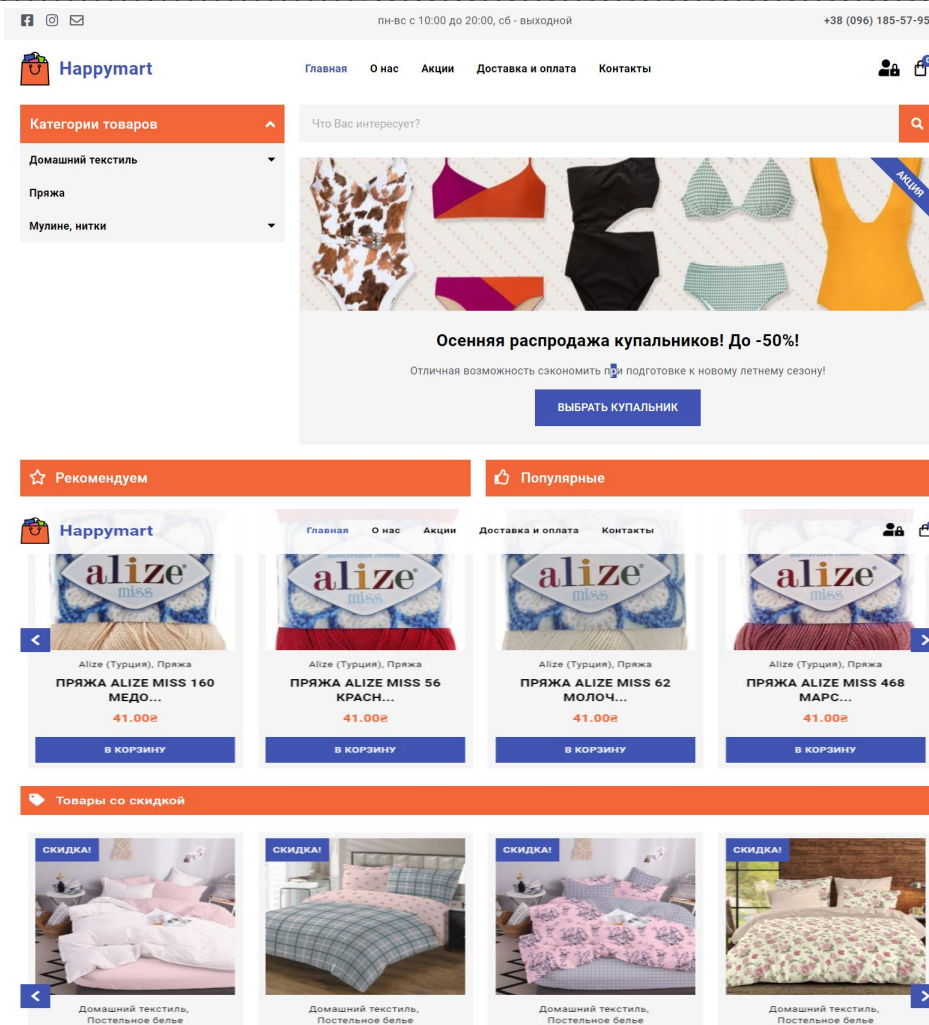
пн-вс с 10:00 до 20:00, сб - выходной

+38 (096) 185-57-95

Happymart

Главная О нас Акции Доставка и оплата Контакты

Категории товаров

Домашний текстиль

Пряжа

Мулине, нитки

Что Вас интересует?

Акция

Осенняя распродажа купальников! До -50%!

Отличная возможность сэкономить при подготовке к новому летнему сезону!

ВЫБРАТЬ КУПАЛЬНИК

Рекомендуем

Популярные

Happymart

Главная О нас Акции Доставка и оплата Контакты

alize miss

Alize (Турция), Пряжа

ПРЯЖА ALIZE MISS 160 МЕДО...

41.00₴

В КОРЗИНУ

alize miss

Alize (Турция), Пряжа

ПРЯЖА ALIZE MISS 56 КРАСН...

41.00₴

В КОРЗИНУ

alize miss

Alize (Турция), Пряжа

ПРЯЖА ALIZE MISS 62 МОЛОЧ...

41.00₴

В КОРЗИНУ

alize miss

Alize (Турция), Пряжа

ПРЯЖА ALIZE MISS 468 МАРС...

41.00₴

В КОРЗИНУ

Товары со скидкой

СКИДКА!

Домашний текстиль, Постельное белье

СКИДКА!

Домашний текстиль, Постельное белье

СКИДКА!

Домашний текстиль, Постельное белье

СКИДКА!

Домашний текстиль, Постельное белье